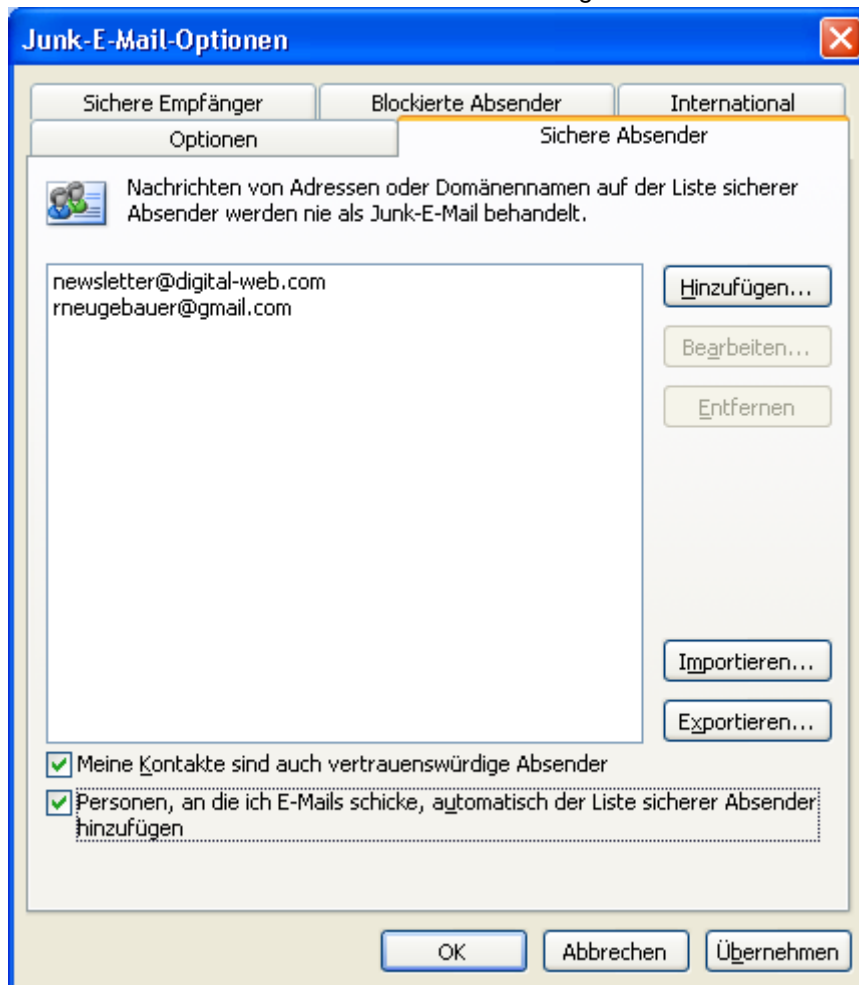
Junk-E-Mail-Optionen

Sichere Empfänger
Blockierte Absender
International
Optionen
Sichere Absender

Nachrichten von Adressen oder Domänennamen auf der Liste sicherer Absender werden nie als Junk-E-Mail behandelt.

newsletter@digital-web.com
rneugebauer@gmail.com

Hinzufügen...
Bearbeiten...
Entfernen

Importieren...
Exportieren...

Meine Kontakte sind auch vertrauenswürdige Absender

Personen, an die ich E-Mails schicke, automatisch der Liste sicherer Absender hinzufügen

OK
Abbrechen
Übernehmen